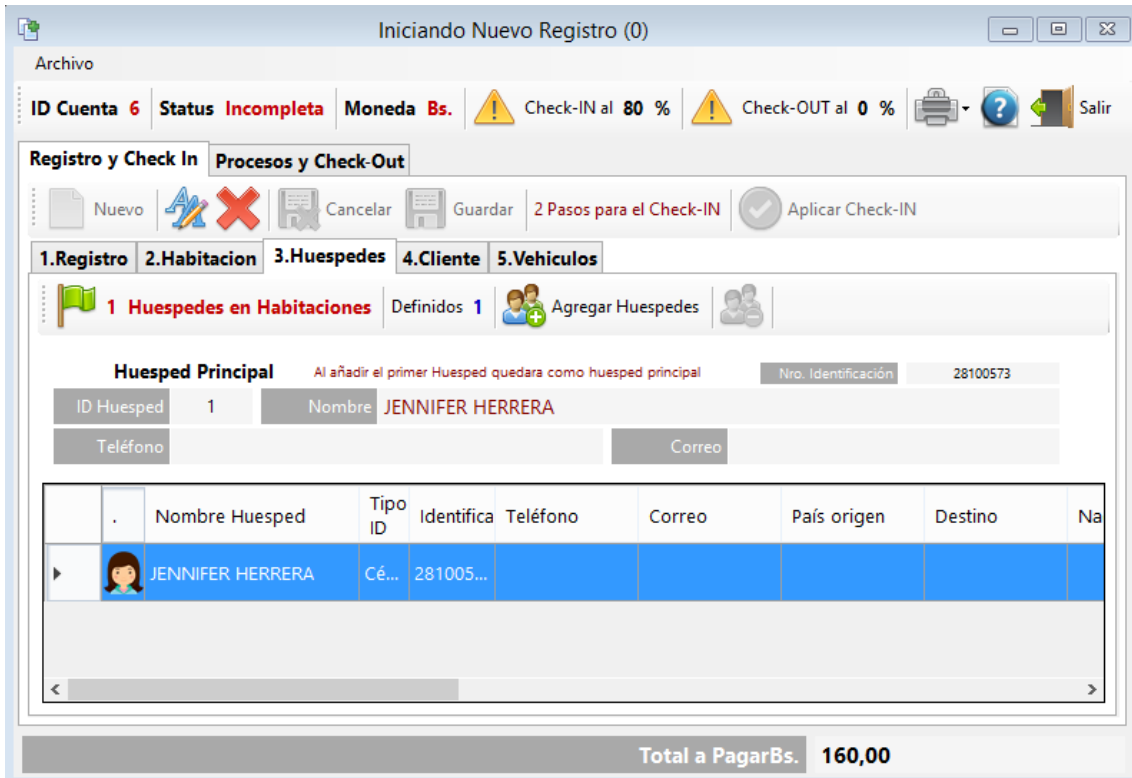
Iniciando Nuevo Registro (0)

Archivo

ID Cuenta 6 Status Incompleta Moneda Bs. Check-IN al 80 % Check-OUT al 0 % Salir

Registro y Check In Procesos y Check-Out

Nuevo Cancelar Guardar 2 Pasos para el Check-IN Aplicar Check-IN

1.Registro 2.Habitacion 3.Huespedes 4.Cliente 5.Vehiculos

1 Huespedes en Habitaciones Definidos 1 Agregar Huespedes

Huesped Principal Al añadir el primer Huesped quedara como huesped principal Nro. Identificación 28100573

ID Huesped 1 Nombre JENNIFER HERRERA

Teléfono Correo

| | . | Nombre Huesped | Tipo ID | Identifica | Teléfono | Correo | País origen | Destino | Na |
|---|---|---|---|---|---|---|---|---|---|
| | | JENNIFER HERRERA | Cé... | 281005... | | | | | |

Total a PagarBs. 160,00